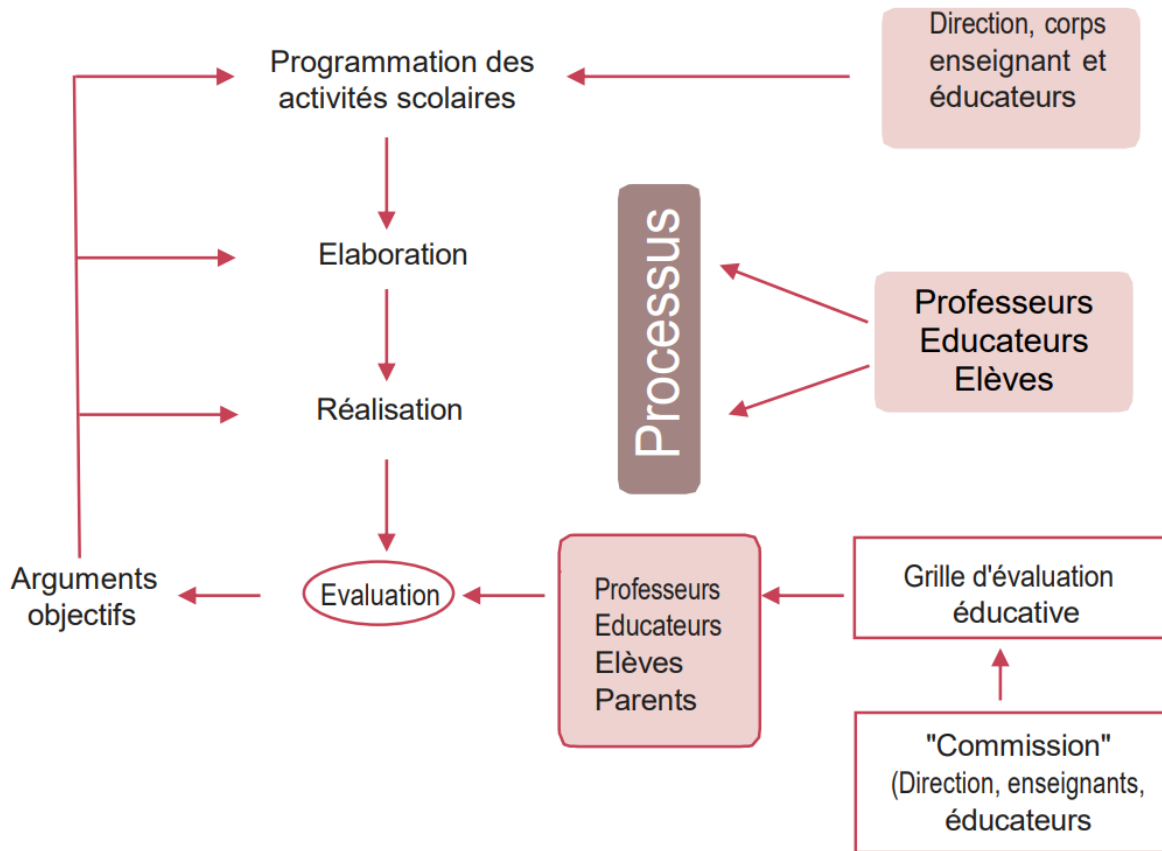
Programmation des activités scolaires

Direction, corps enseignant et éducateurs

Elaboration

Processus

Professeurs
Educateurs
Elèves

Réalisation

Arguments objectifs

Evaluation

Professeurs
Educateurs
Elèves
Parents

Grille d'évaluation éducative

"Commission"
(Direction, enseignants, éducateurs